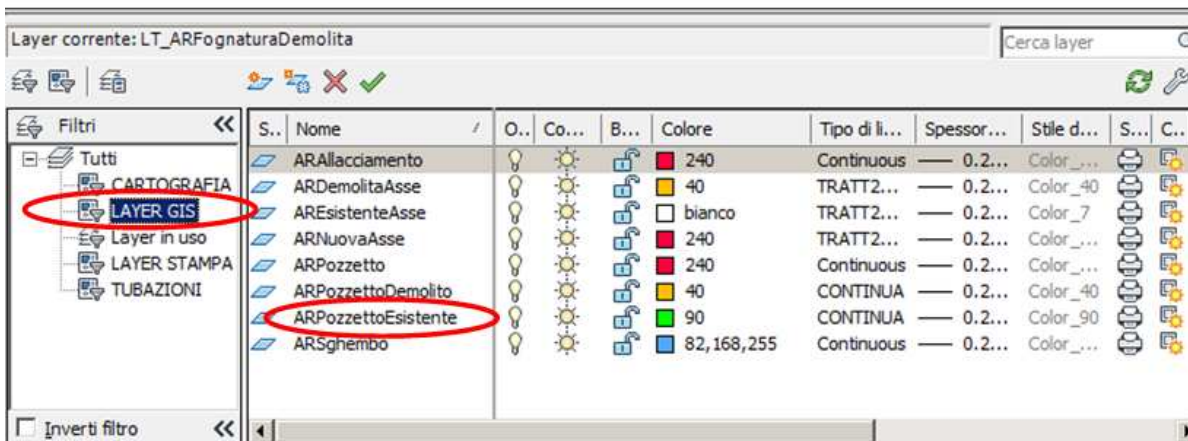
Layer corrente: LT_ARFognaturaDemolita

Cerca layer

Filtri

Tutti
CARTOGRAFIA
LAYER GIS
Layer in uso
LAYER STAMPA
TUBAZIONI

Inverti filtro

| S.. | Nome | O.. | Co... | B... | Colore | Tipo di li... | Spessor... | Stile d... | S... | C... |
|---|---|---|---|---|---|---|---|---|---|---|
| | ARAllacciamento | | | | 240 | Continuous | — 0.2... | Color_... | | |
| | ARDemolitaAsse | | | | 40 | TRATT2... | — 0.2... | Color_40 | | |
| | AREsistenteAsse | | | | bianco | TRATT2... | — 0.2... | Color_7 | | |
| | ARNuovaAsse | | | | 240 | TRATT2... | — 0.2... | Color_... | | |
| | ARPozzetto | | | | 240 | Continuous | — 0.2... | Color_... | | |
| | ARPozzettoDemolito | | | | 40 | CONTINUA | — 0.2... | Color_40 | | |
| | ARPozzettoEsistente | | | | 90 | CONTINUA | — 0.2... | Color_90 | | |
| | ARSghembo | | | | 82,168,255 | Continuous | — 0.2... | Color_... | | |